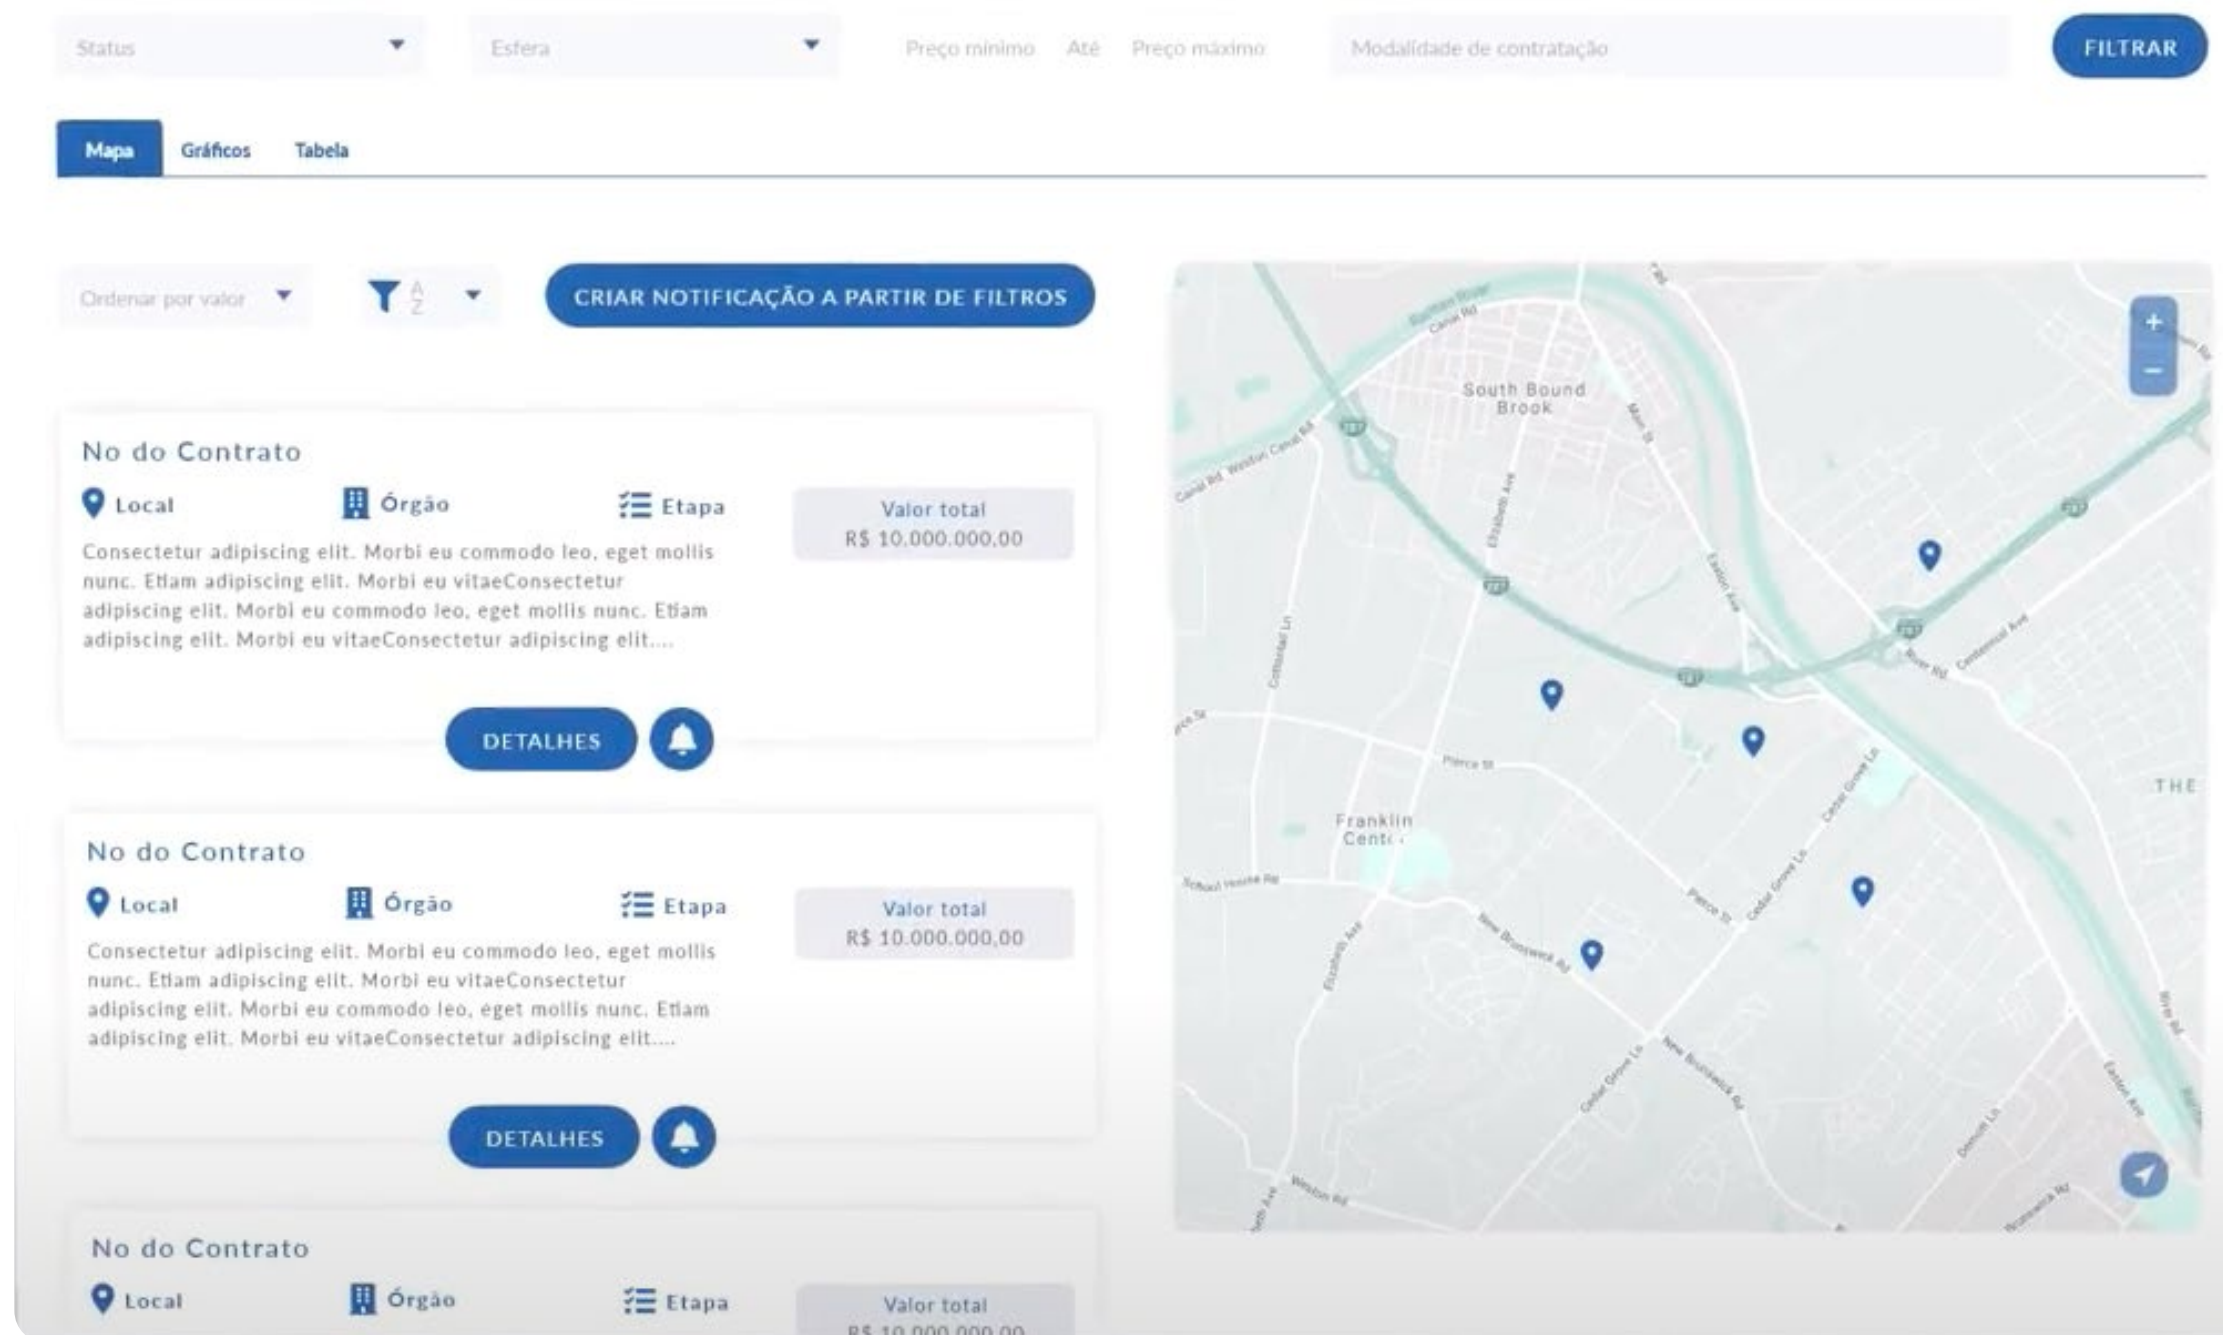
Status

Esfera

Preço mínimo Até Preço máximo

Modalidade de contratação

FILTRAR

Mapa Gráficos Tabela

Ordenar por valor

A Z

CRIAR NOTIFICAÇÃO A PARTIR DE FILTROS

No do Contrato

Local Órgão Etapa

Valor total
R$ 10.000.000,00

Consectetur adipiscing elit. Morbi eu commodo leo, eget mollis nunc. Etiam adipiscing elit. Morbi eu vitaeConsectetur adipiscing elit. Morbi eu commodo leo, eget mollis nunc. Etiam adipiscing elit. Morbi eu vitaeConsectetur adipiscing elit....

DETALHES

No do Contrato

Local Órgão Etapa

Valor total
R$ 10.000.000,00

Consectetur adipiscing elit. Morbi eu commodo leo, eget mollis nunc. Etiam adipiscing elit. Morbi eu vitaeConsectetur adipiscing elit. Morbi eu commodo leo, eget mollis nunc. Etiam adipiscing elit. Morbi eu vitaeConsectetur adipiscing elit....

DETALHES

No do Contrato

Local Órgão Etapa

Valor total
R$ 10.000.000,00

+
−

South Bound Brook

Franklin Cent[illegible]

Canal Rd
Weston Canal Rd
Elizabeth Ave
Main St
Easton Ave
Pierce St
Cedar Grove Ln
New Brunswick Rd
River Rd
Centennial Ave
THE